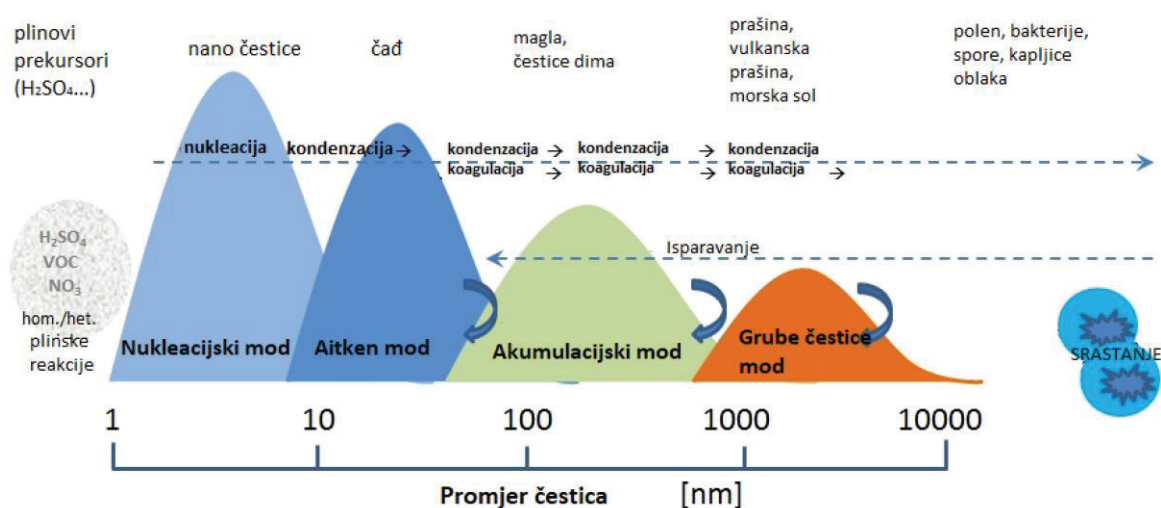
plinovi prekursori ($H_2SO_4$...)

nano čestice

čađ

magla, čestice dima

prašina, vulkanska prašina, morska sol

polen, bakterije, spore, kapljice oblaka

nukleacija

kondenzacija →

kondenzacija → koagulacija →

kondenzacija → koagulacija

→ kondenzacija → koagulacija →

$H_2SO_4$
VOC
$NO_3$
hom./het. plinske reakcije

Isparavanje

Nukleacijski mod

Aitken mod

Akumulacijski mod

Grube čestice mod

SRASTANJE

1 10 100 1000 10000

Promjer čestica [nm]